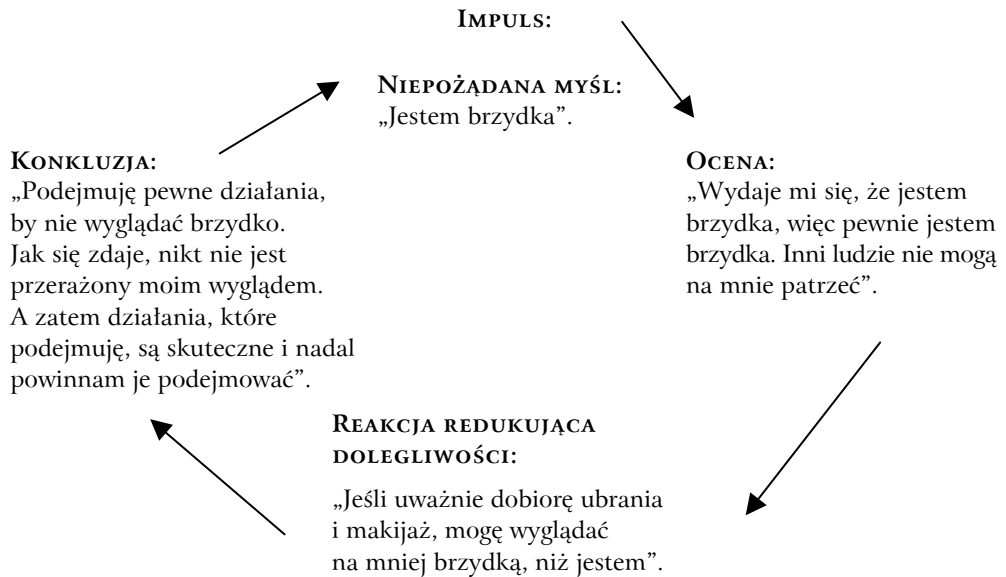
IMPULS:

NIEPOŻĄDANA MYŚL:
„Jestem brzydka".

OCENA:
„Wydaje mi się, że jestem brzydka, więc pewnie jestem brzydka. Inni ludzie nie mogą na mnie patrzeć".

REAKCJA REDUKUJĄCA DOLEGLIWOŚCI:
„Jeśli uważnie dobiorę ubrania i makijaż, mogę wyglądać na mniej brzydką, niż jestem".

KONKLUZJA:
„Podejmuję pewne działania, by nie wyglądać brzydko. Jak się zdaje, nikt nie jest przerażony moim wyglądem. A zatem działania, które podejmuję, są skuteczne i nadal powinnam je podejmować".